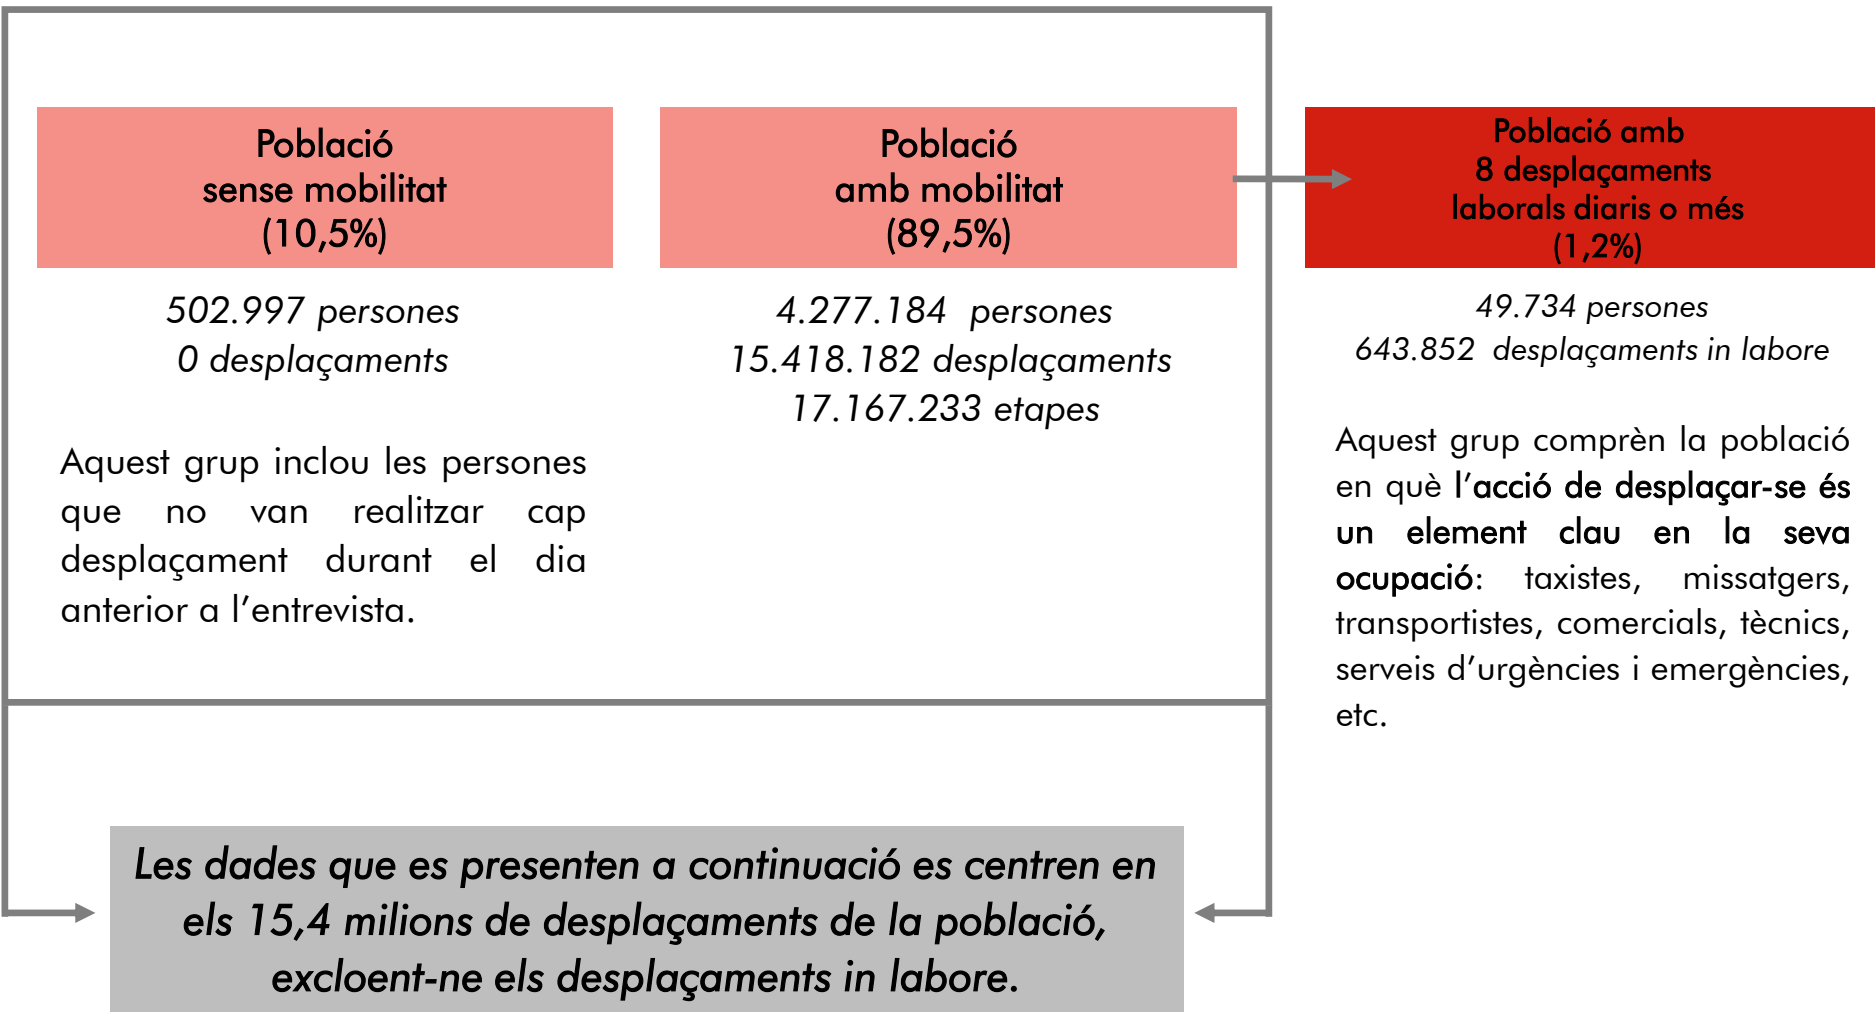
Població sense mobilitat (10,5%)

502.997 persones
0 desplaçaments

Aquest grup inclou les persones que no van realitzar cap desplaçament durant el dia anterior a l'entrevista.

Població amb mobilitat (89,5%)

4.277.184 persones
15.418.182 desplaçaments
17.167.233 etapes

Població amb 8 desplaçaments laborals diaris o més (1,2%)

49.734 persones
643.852 desplaçaments in labore

Aquest grup comprèn la població en què l'acció de desplaçar-se és un element clau en la seva ocupació: taxistes, missatgers, transportistes, comercials, tècnics, serveis d'urgències i emergències, etc.

Les dades que es presenten a continuació es centren en els 15,4 milions de desplaçaments de la població, excloent-ne els desplaçaments in labore.